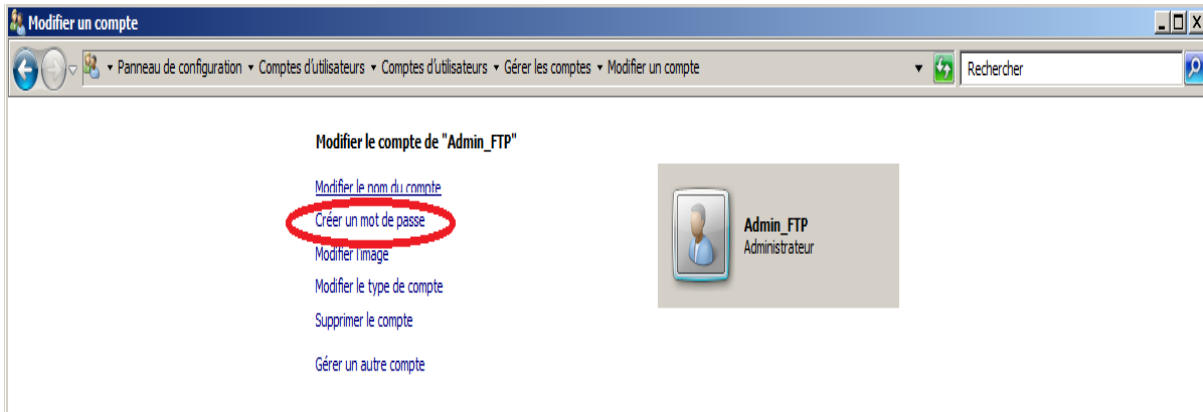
Modifier un compte

Panneau de configuration ▸ Comptes d'utilisateurs ▸ Comptes d'utilisateurs ▸ Gérer les comptes ▸ Modifier un compte

Rechercher

Modifier le compte de "Admin_FTP"

Modifier le nom du compte
Créer un mot de passe
Modifier l'image
Modifier le type de compte
Supprimer le compte

Gérer un autre compte

Admin_FTP
Administrateur